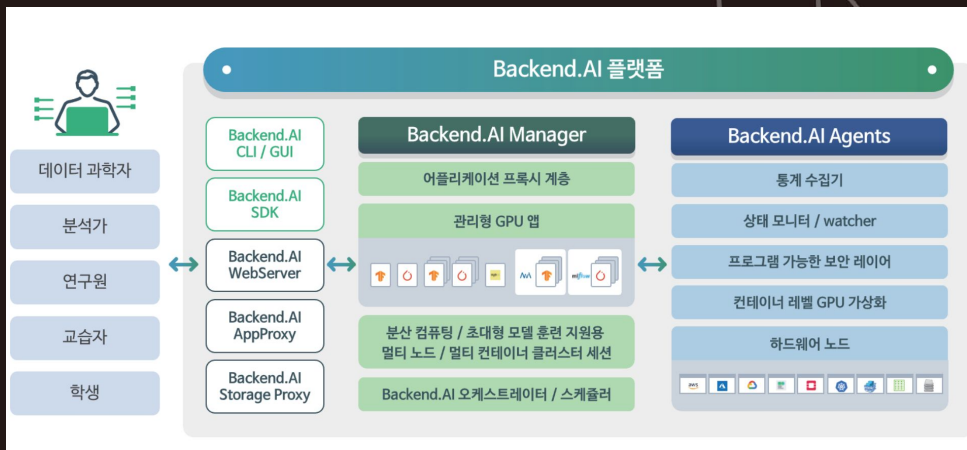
Backend.AI 플랫폼

데이터 과학자

분석가

연구원

교습자

학생

Backend.AI CLI / GUI

Backend.AI SDK

Backend.AI WebServer

Backend.AI AppProxy

Backend.AI Storage Proxy

Backend.AI Manager

어플리케이션 프록시 계층

관리형 GPU 앱

분산 컴퓨팅 / 초대형 모델 훈련 지원용 멀티 노드 / 멀티 컨테이너 클러스터 세션

Backend.AI 오케스트레이터 / 스케쥴러

Backend.AI Agents

통계 수집기

상태 모니터 / watcher

프로그램 가능한 보안 레이어

컨테이너 레벨 GPU 가상화

하드웨어 노드